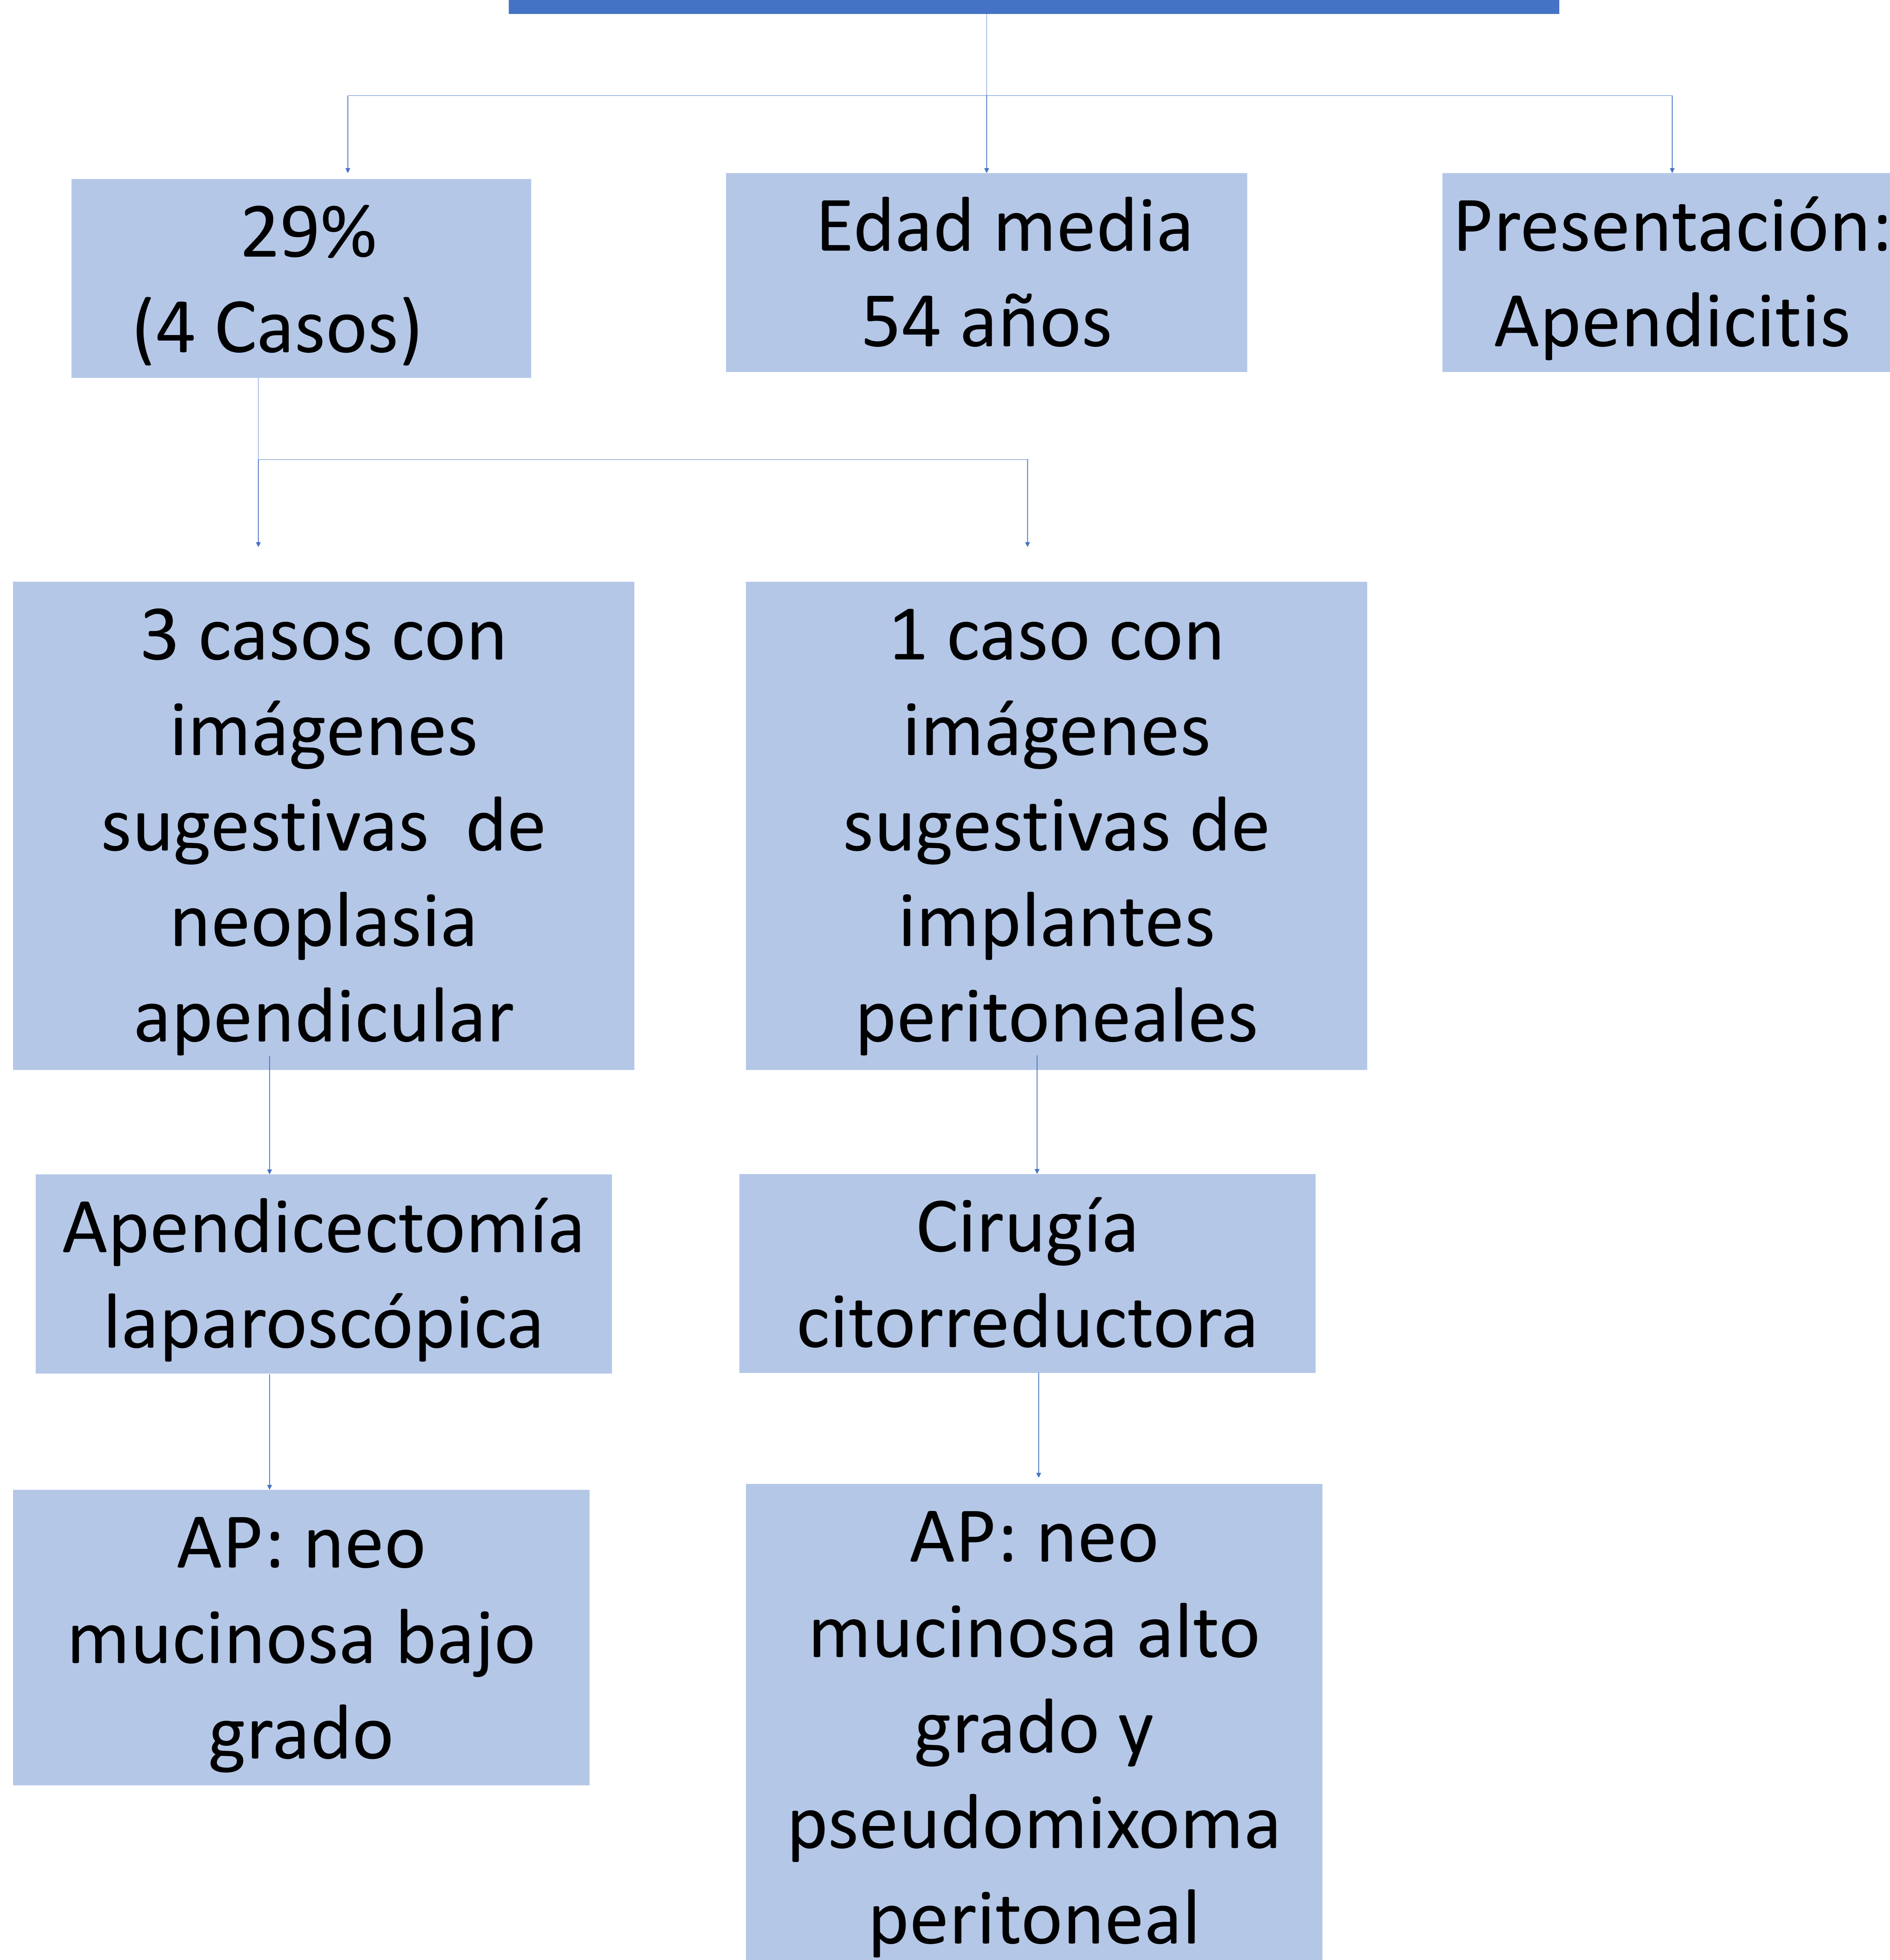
29%
(4 Casos)

Edad media
54 años

Presentación:
Apendicitis

3 casos con imágenes sugestivas de neoplasia apendicular

1 caso con imágenes sugestivas de implantes peritoneales

Apendicectomía laparoscópica

Cirugía citorreductora

AP: neo mucinosa bajo grado

AP: neo mucinosa alto grado y pseudomixoma peritoneal